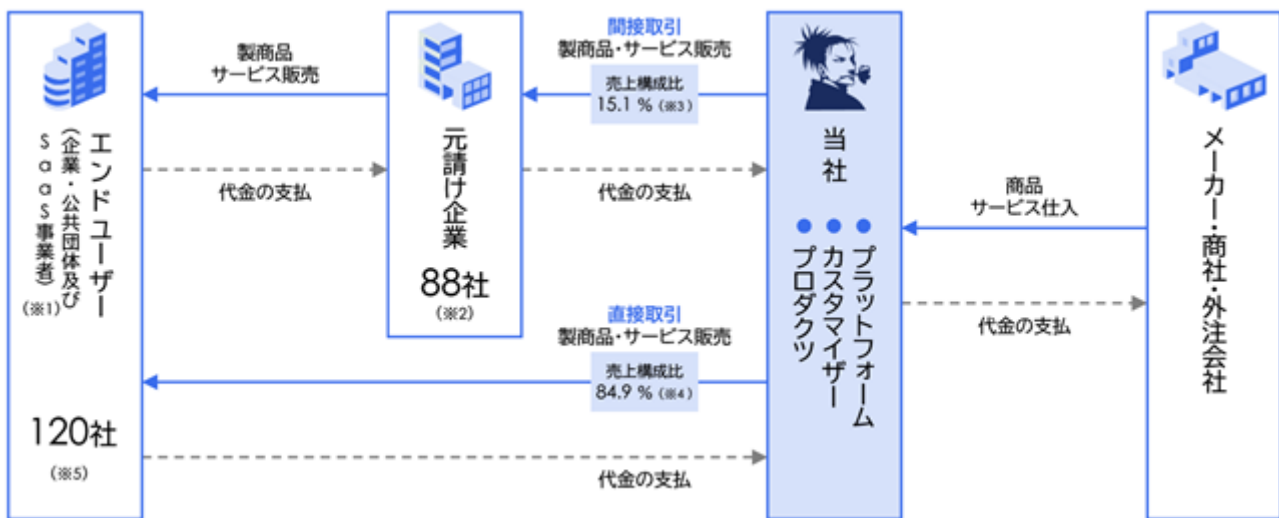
エンドユーザー
（企業・公共団体及びSaaS事業者）
(※1)

120社
(※5)

製商品
サービス販売

代金の支払

元請け企業

88社
(※2)

間接取引
製商品・サービス販売

売上構成比
15.1 % (※3)

代金の支払

直接取引
製商品・サービス販売

売上構成比
84.9 % (※4)

代金の支払

当社

● プラットフォーム
● カスタマイザー
● プロダクツ

商品
サービス仕入

代金の支払

メーカー・商社・外注会社